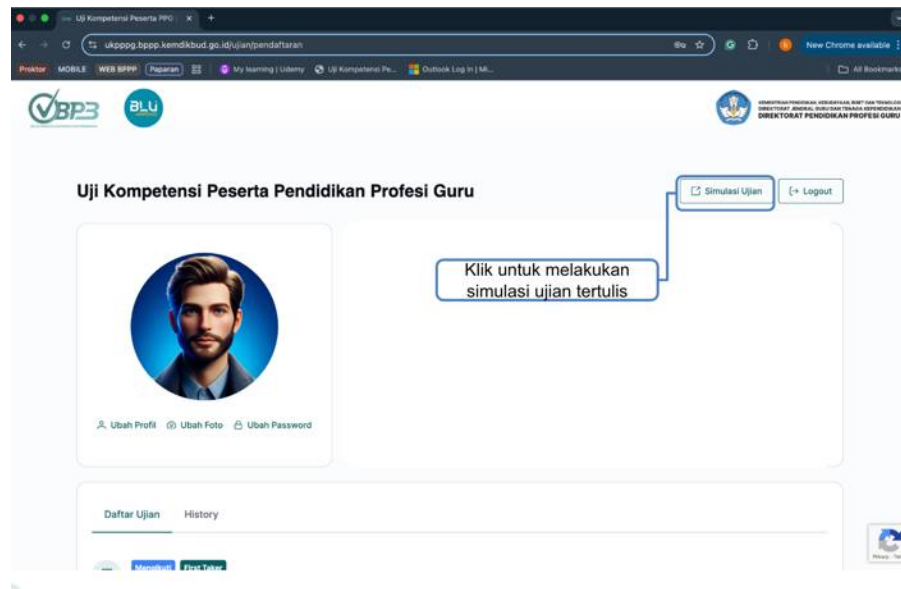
Uji Kompetensi Peserta PPG | ×  +

ukpppg.bppp.kemdikbud.go.id/ujian/pendaftaran

New Chrome available

Proktor  MOBILE  WEB BPPP  Paparan  My learning | Udemy  Uji Kompetensi Pe...  Outlook Log In | Mi...  All Bookmarks

BP3  BLU

KEMENTERIAN PENDIDIKAN, KEBUDAYAAN, RISET DAN TEKNOLOGI DIREKTORAT JENDERAL GURU DAN TENAGA KEPENDIDIKAN DIREKTORAT PENDIDIKAN PROFESI GURU

Uji Kompetensi Peserta Pendidikan Profesi Guru

Simulasi Ujian  Logout

Klik untuk melakukan simulasi ujian tertulis

Ubah Profil  Ubah Foto  Ubah Password

Daftar Ujian  History

Mengikuti  First Taker